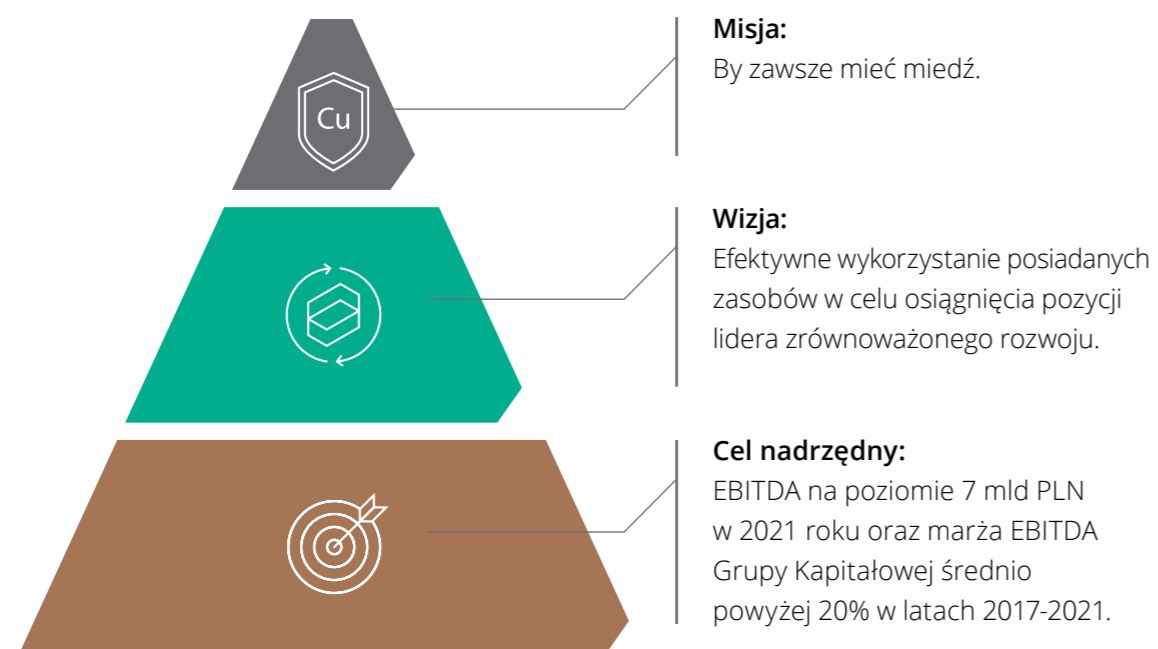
Cu

Misja:
By zawsze mieć miedź.

Wizja:
Efektywne wykorzystanie posiadanych zasobów w celu osiągnięcia pozycji lidera zrównoważonego rozwoju.

Cel nadrzędny:
EBITDA na poziomie 7 mld PLN w 2021 roku oraz marża EBITDA Grupy Kapitałowej średnio powyżej 20% w latach 2017-2021.